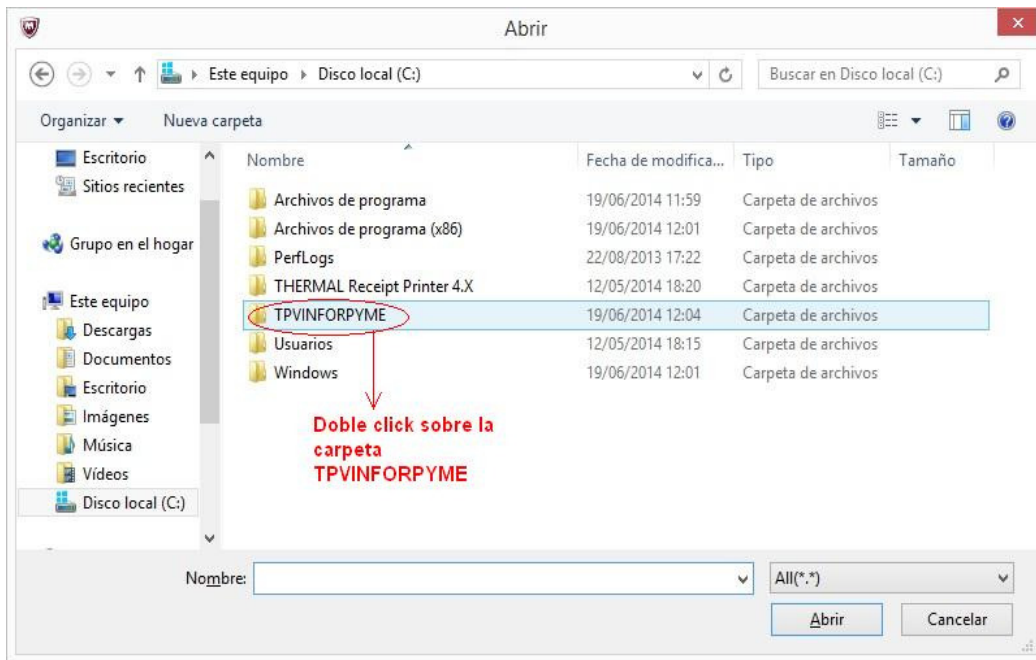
Abrir

Este equipo ▸ Disco local (C:)

Buscar en Disco local (C:)

Organizar ▾ Nueva carpeta

Escritorio
Sitios recientes

Grupo en el hogar

Este equipo
Descargas
Documentos
Escritorio
Imágenes
Música
Vídeos
Disco local (C:)

| Nombre | Fecha de modifica... | Tipo | Tamaño |
|---|---|---|---|
| Archivos de programa | 19/06/2014 11:59 | Carpeta de archivos | |
| Archivos de programa (x86) | 19/06/2014 12:01 | Carpeta de archivos | |
| PerfLogs | 22/08/2013 17:22 | Carpeta de archivos | |
| THERMAL Receipt Printer 4.X | 12/05/2014 18:20 | Carpeta de archivos | |
| TPVINFORPYME | 19/06/2014 12:04 | Carpeta de archivos | |
| Usuarios | 12/05/2014 18:15 | Carpeta de archivos | |
| Windows | 19/06/2014 12:01 | Carpeta de archivos | |

Doble click sobre la carpeta TPVINFORPYME

Nombre:

All(*.*)

Abrir

Cancelar